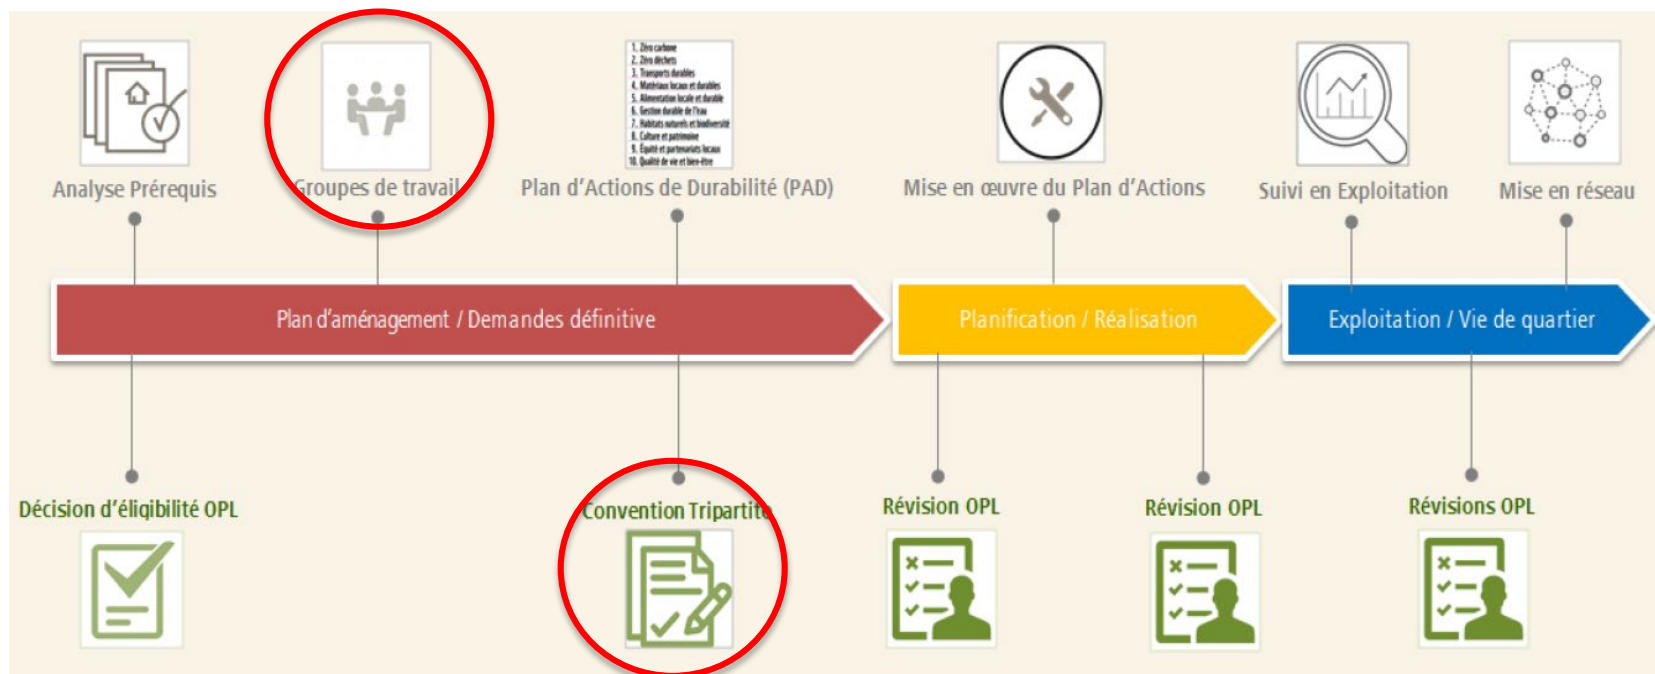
Analyse Prérequis

Groupes de travail

1. Zéro carbone
2. Zéro déchets
3. Transports durables
4. Matériaux locaux et durables
5. Alimentation locale et durable
6. Gestion durable de l'eau
7. Habitats naturels et biodiversité
8. Culture et patrimoine
9. Équité et partenariats locaux
10. Qualité de vie et bien-être

Plan d'Actions de Durabilité (PAD)

Mise en œuvre du Plan d'Actions

Suivi en Exploitation

Mise en réseau

Plan d'aménagement / Demandes définitive

Planification / Réalisation

Exploitation / Vie de quartier

Décision d'éligibilité OPL

Convention Tripartite

Révision OPL

Révision OPL

Révisions OPL